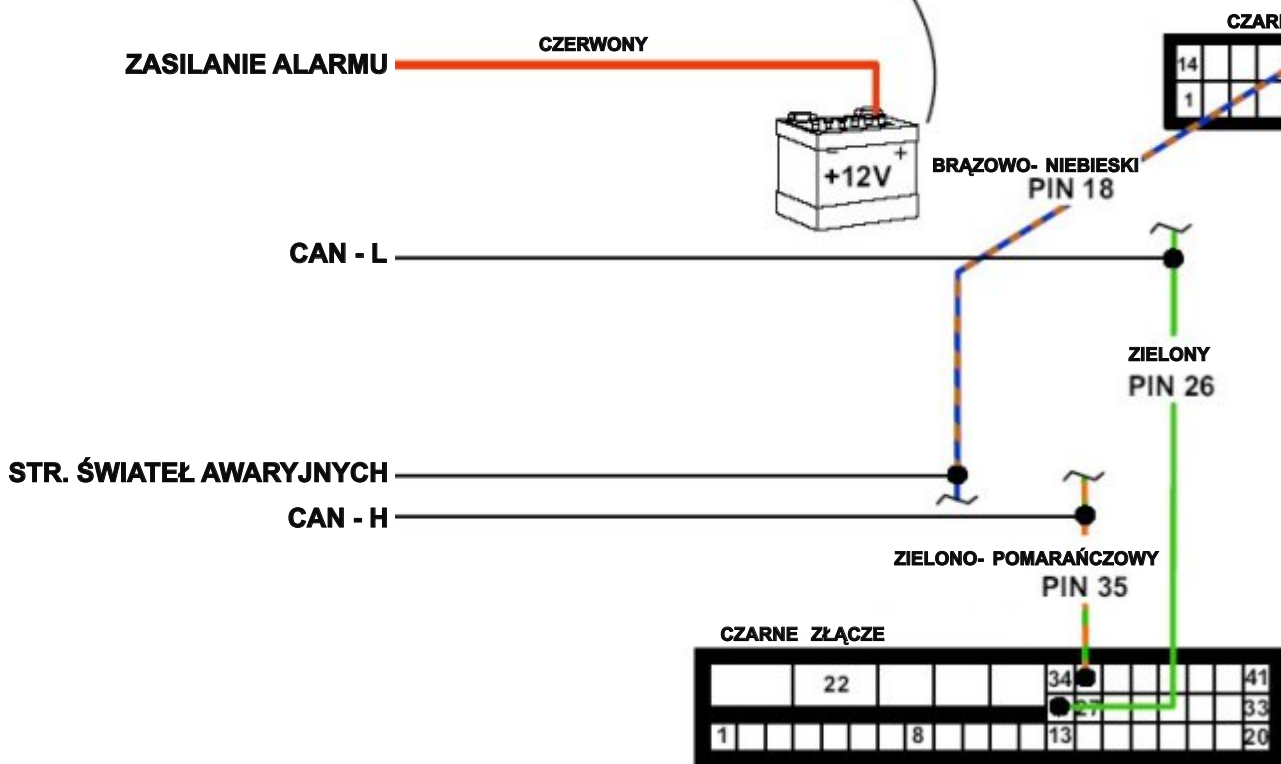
CZARI

ZASILANIE ALARMU

CZERWONY

14

1

+12V

+

BRĄZOWO- NIEBIESKI
PIN 18

CAN - L

ZIELONY
PIN 26

STR. ŚWIATEŁ AWARYJNYCH

CAN - H

ZIELONO- POMARAŃCZOWY
PIN 35

CZARNE ZŁĄCZE

22

34

41

27

33

1

8

13

20